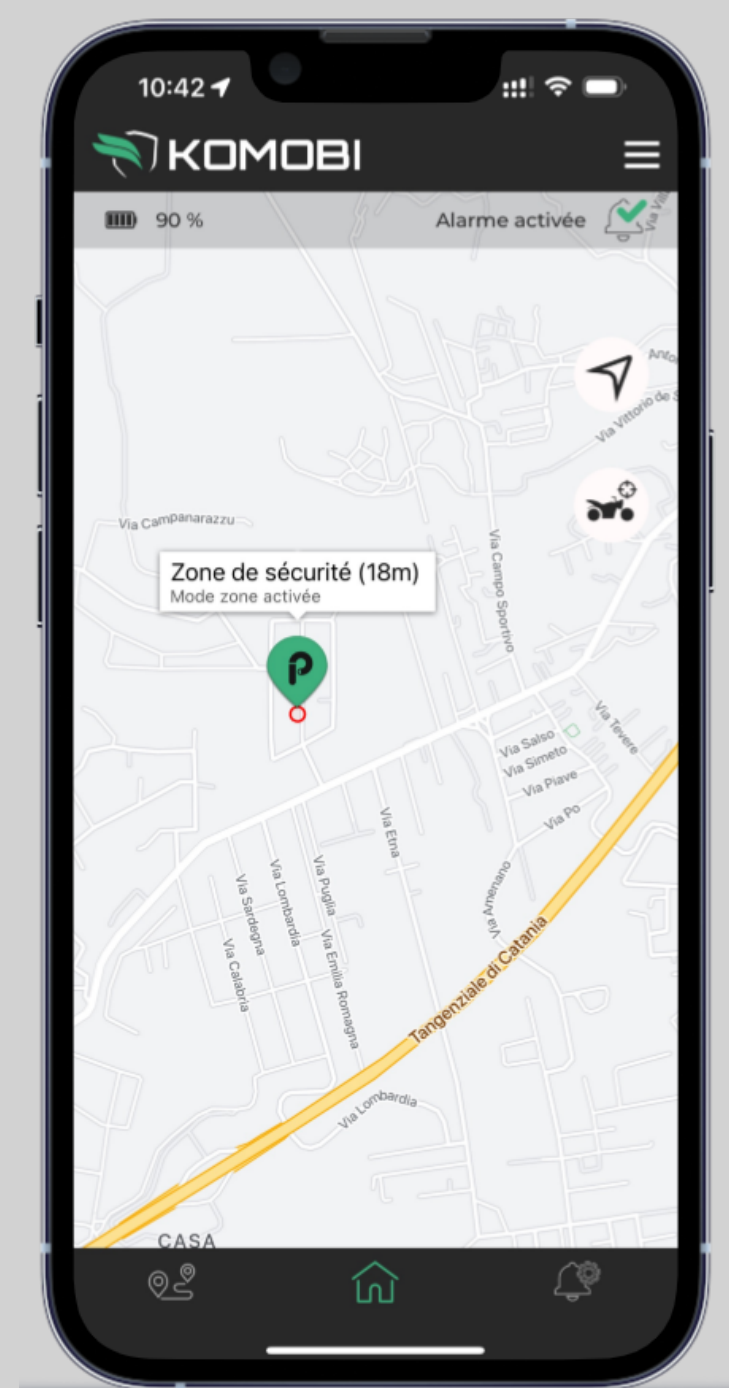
10:42

KOMOBI

90 %

Alarme activée

Anto

Via Vittorio de S

Via Campanarazzu

Zone de sécurité (18m)
Mode zone activée

P

Via Campo Sportivo

Via Tevere

Via Salso

Via Simeto

Via Piave

Via Po

Via Etna

Via Amenano

Via Sardegna

Via Lombardia

Via Puglia

Via Emilia Romagna

Via Calabria

Tangenziale di Catania

Via Lombardia

CASA